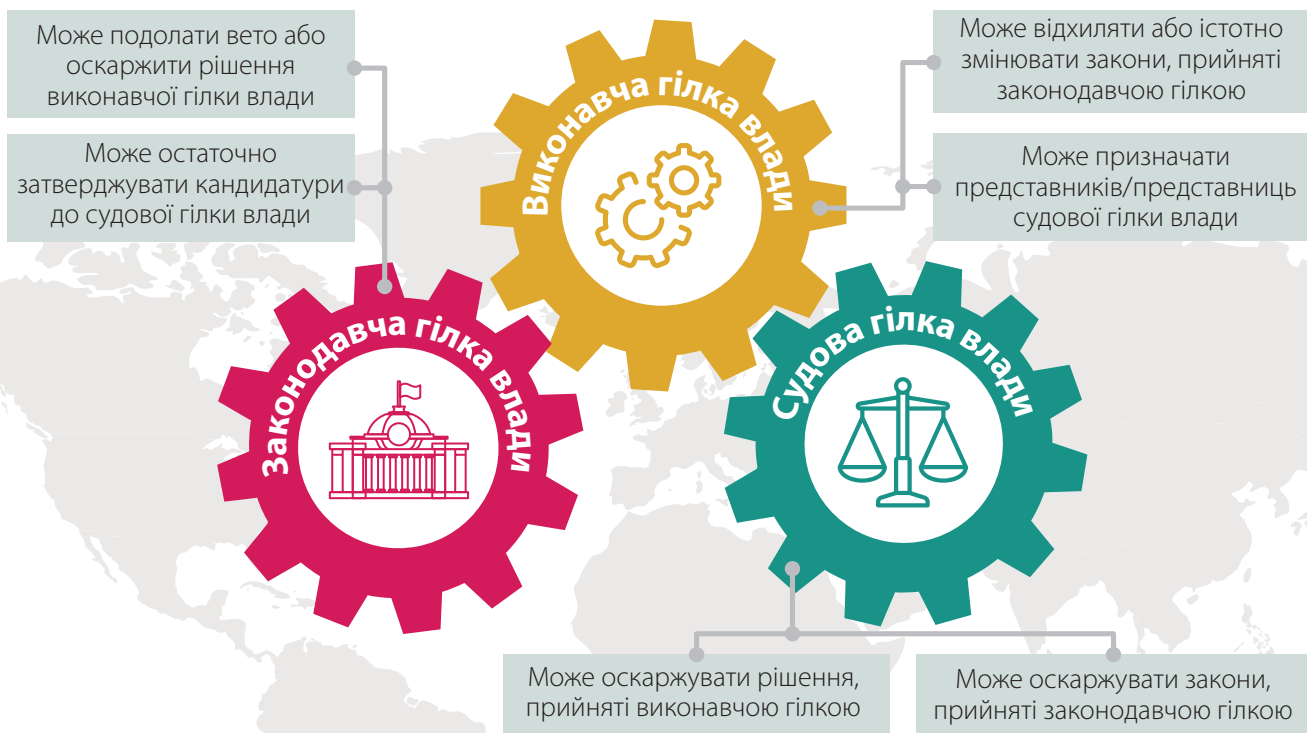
Може подолати вето або оскаржити рішення виконавчої гілки влади

Може остаточно затверджувати кандидатури до судової гілки влади

Виконавча гілка влади

Може відхиляти або істотно змінювати закони, прийняті законодавчою гілкою

Може призначати представників/представниць судової гілки влади

Законодавча гілка влади

Судова гілка влади

Може оскаржувати рішення, прийняті виконавчою гілкою

Може оскаржувати закони, прийняті законодавчою гілкою